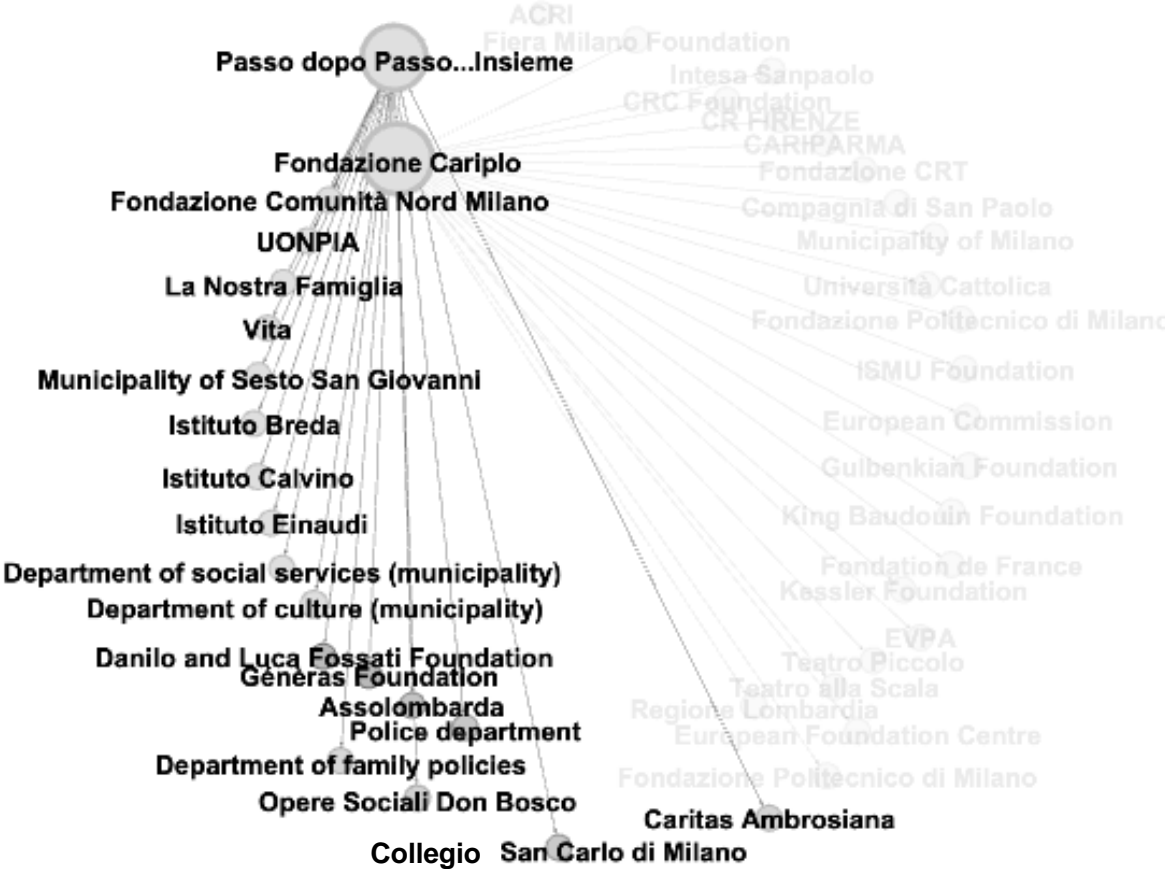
ACRI
Fiera Milano Foundation
Passo dopo Passo...Insieme
Intesa Sanpaolo
CRC Foundation
CR FIRENZE
CARIPARMA
Fondazione Cariplo
Fondazione CRT
Fondazione Comunità Nord Milano
Compagnia di San Paolo
UONPIA
Municipality of Milano
La Nostra Famiglia
Università Cattolica
Vita
Fondazione Politecnico di Milano
Municipality of Sesto San Giovanni
ISMU Foundation
Istituto Breda
European Commission
Istituto Calvino
Gulbenkian Foundation
Istituto Einaudi
King Baudouin Foundation
Department of social services (municipality)
Fondation de France
Kessler Foundation
Department of culture (municipality)
EVPA
Danilo and Luca Fossati Foundation
Teatro Piccolo
Generas Foundation
Teatro alla Scala
Assolombarda
Regione Lombardia
Police department
European Foundation Centre
Department of family policies
Fondazione Politecnico di Milano
Opere Sociali Don Bosco
Caritas Ambrosiana
Collegio San Carlo di Milano